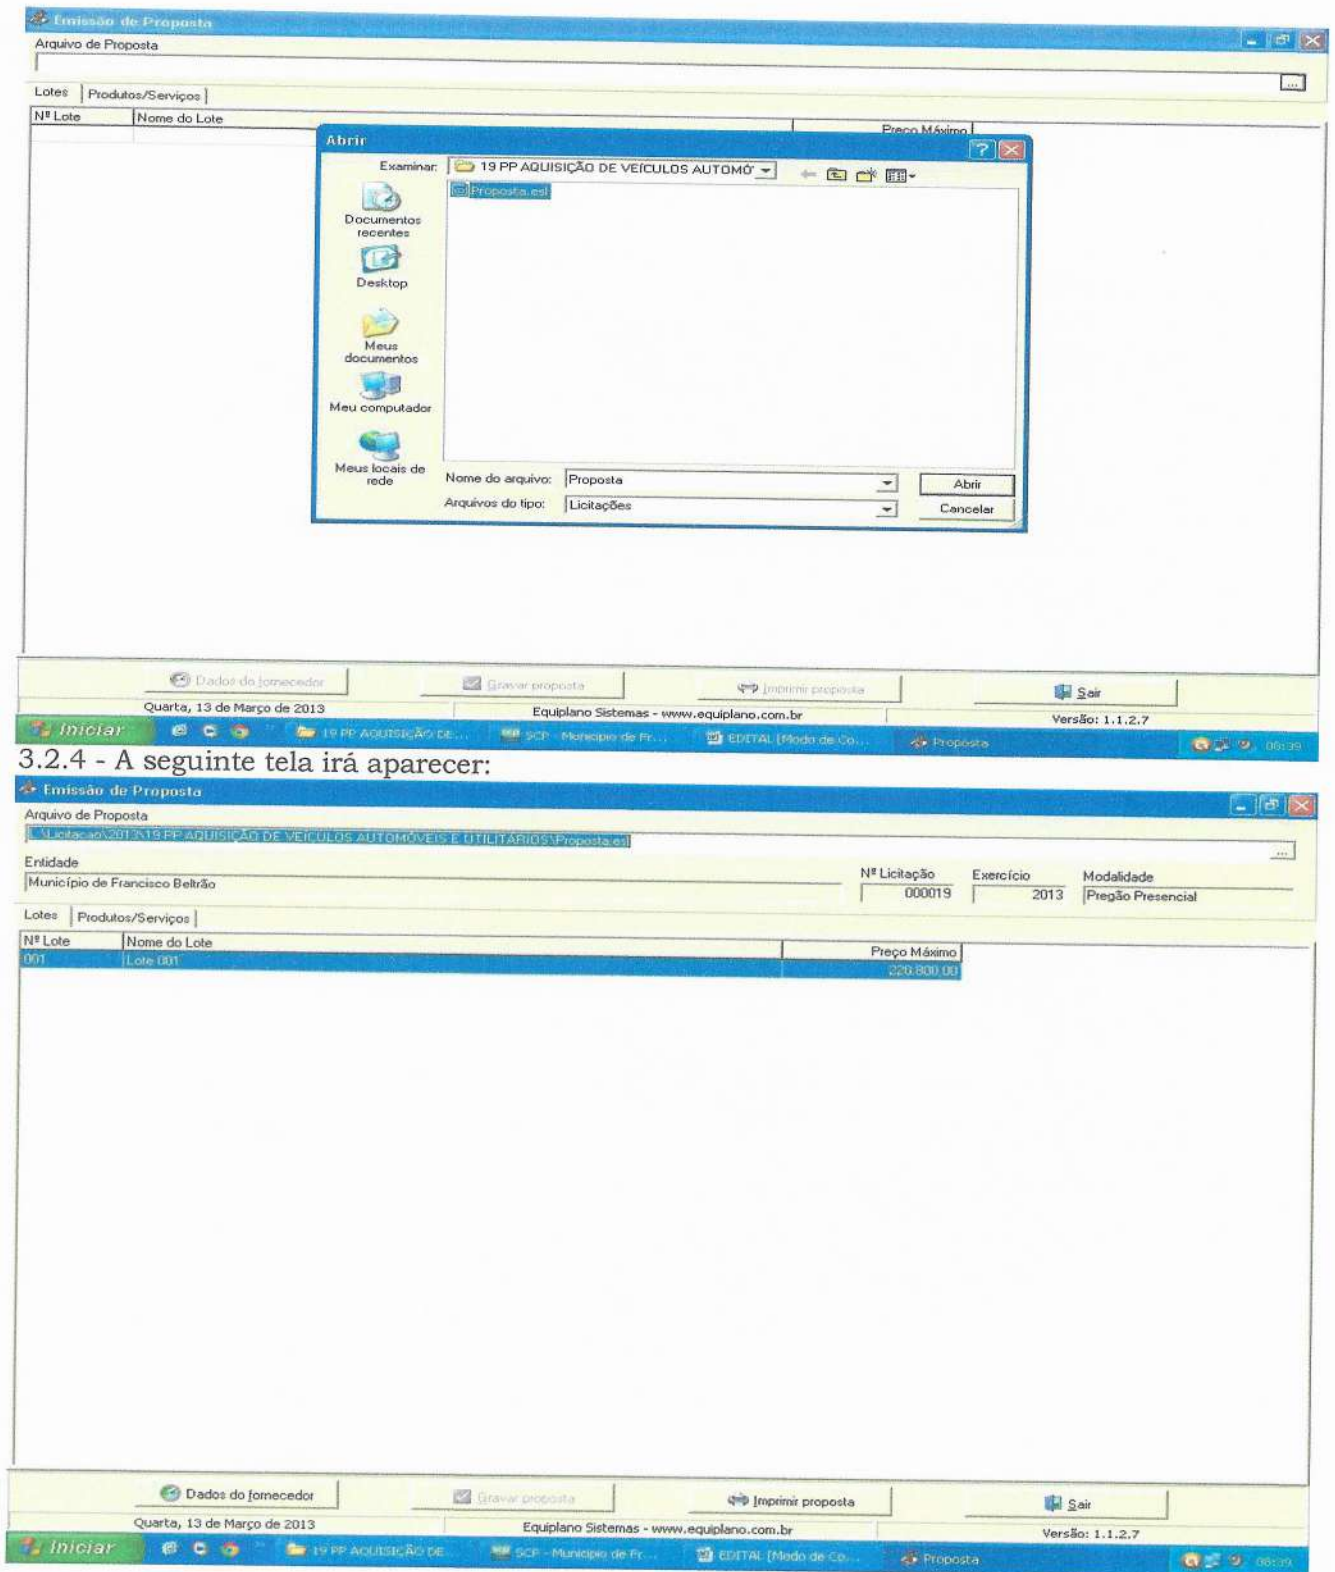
Emissão de Proposta

Arquivo de Proposta

Lotes | Produtos/Serviços

| Nº Lote | Nome do Lote | Preço Máximo |
|---|---|---|

Abrir

Examinar: 19 PP AQUISIÇÃO DE VEÍCULOS AUTOMÓ

Proposta.esl

Documentos recentes

Desktop

Meus documentos

Meu computador

Meus locais de rede

Nome do arquivo: Proposta

Arquivos do tipo: Licitações

Abrir

Cancelar

Dados do fornecedor

Gravar proposta

Imprimir proposta

Sair

Quarta, 13 de Março de 2013

Equiplano Sistemas - www.equiplano.com.br

Versão: 1.1.2.7

Iniciar

19 PP AQUISIÇÃO DE...

SCP - Município de Fr...

EDITAL [Modo de Co...

Proposta

08:39

3.2.4 - A seguinte tela irá aparecer:

Emissão de Proposta

Arquivo de Proposta

...\Licitacao\2013\19 PP AQUISIÇÃO DE VEÍCULOS AUTOMÓVEIS E UTILITÁRIOS\Proposta.esl

Entidade

Município de Francisco Beltrão

Nº Licitação
000019

Exercício
2013

Modalidade
Pregão Presencial

Lotes | Produtos/Serviços

| Nº Lote | Nome do Lote | Preço Máximo |
|---|---|---|
| 001 | Lote 001 | 220.800,00 |

Dados do fornecedor

Gravar proposta

Imprimir proposta

Sair

Quarta, 13 de Março de 2013

Equiplano Sistemas - www.equiplano.com.br

Versão: 1.1.2.7

Iniciar

19 PP AQUISIÇÃO DE...

SCP - Município de Fr...

EDITAL [Modo de Co...

Proposta

08:39